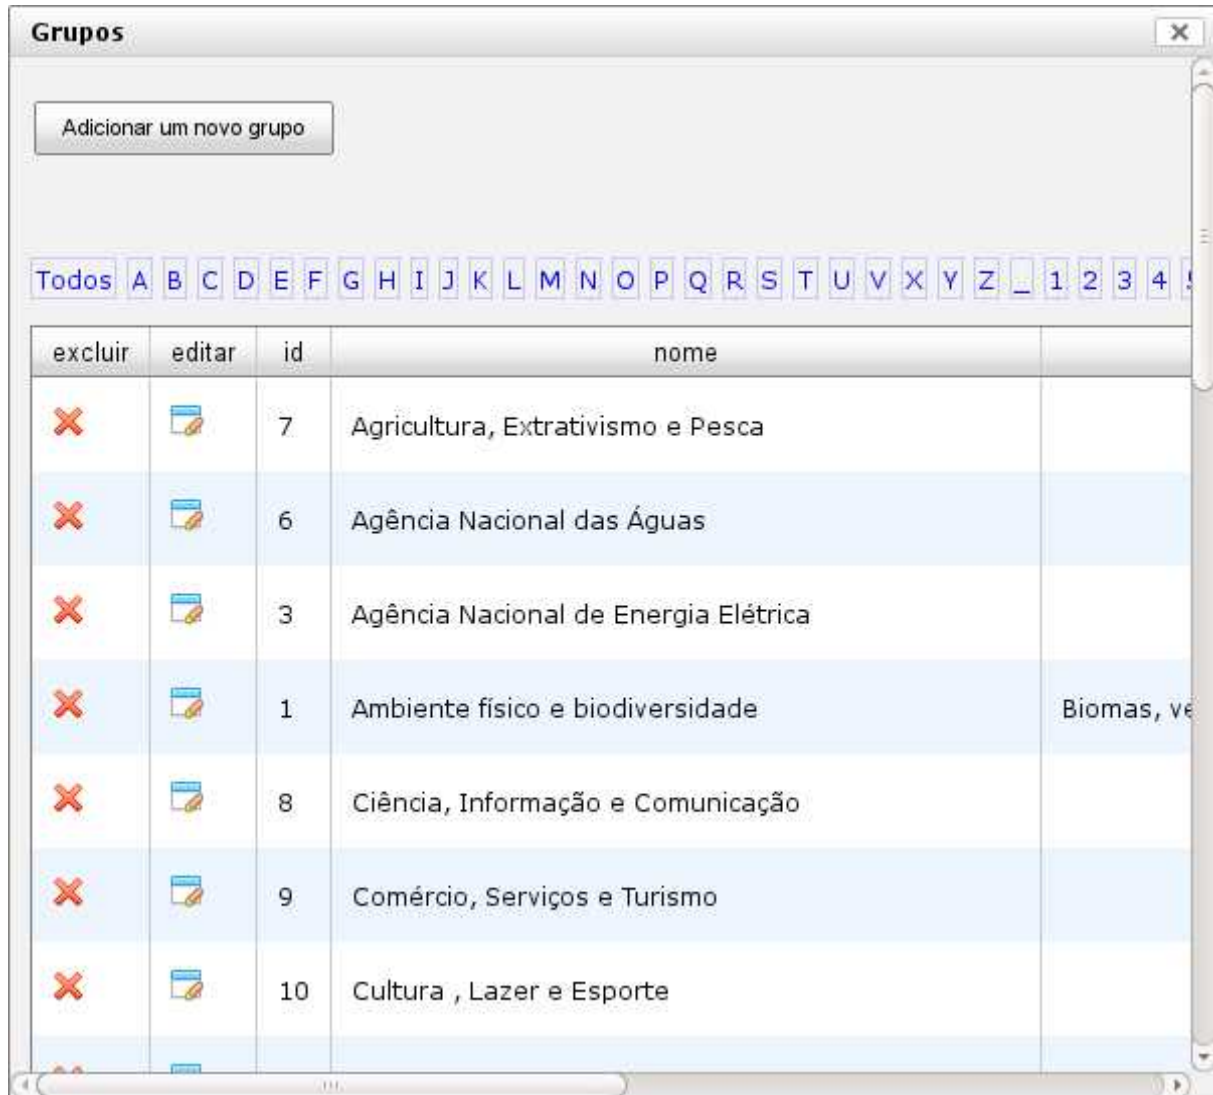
Grupos

×

Adicionar um novo grupo

Todos A B C D E F G H I J K L M N O P Q R S T U V X Y Z _ 1 2 3 4 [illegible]

| excluir | editar | id | nome | |
|---|---|---|---|---|
| | | 7 | Agricultura, Extrativismo e Pesca | |
| | | 6 | Agência Nacional das Águas | |
| | | 3 | Agência Nacional de Energia Elétrica | |
| | | 1 | Ambiente físico e biodiversidade | Biomas, v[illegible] |
| | | 8 | Ciência, Informação e Comunicação | |
| | | 9 | Comércio, Serviços e Turismo | |
| | | 10 | Cultura , Lazer e Esporte | |